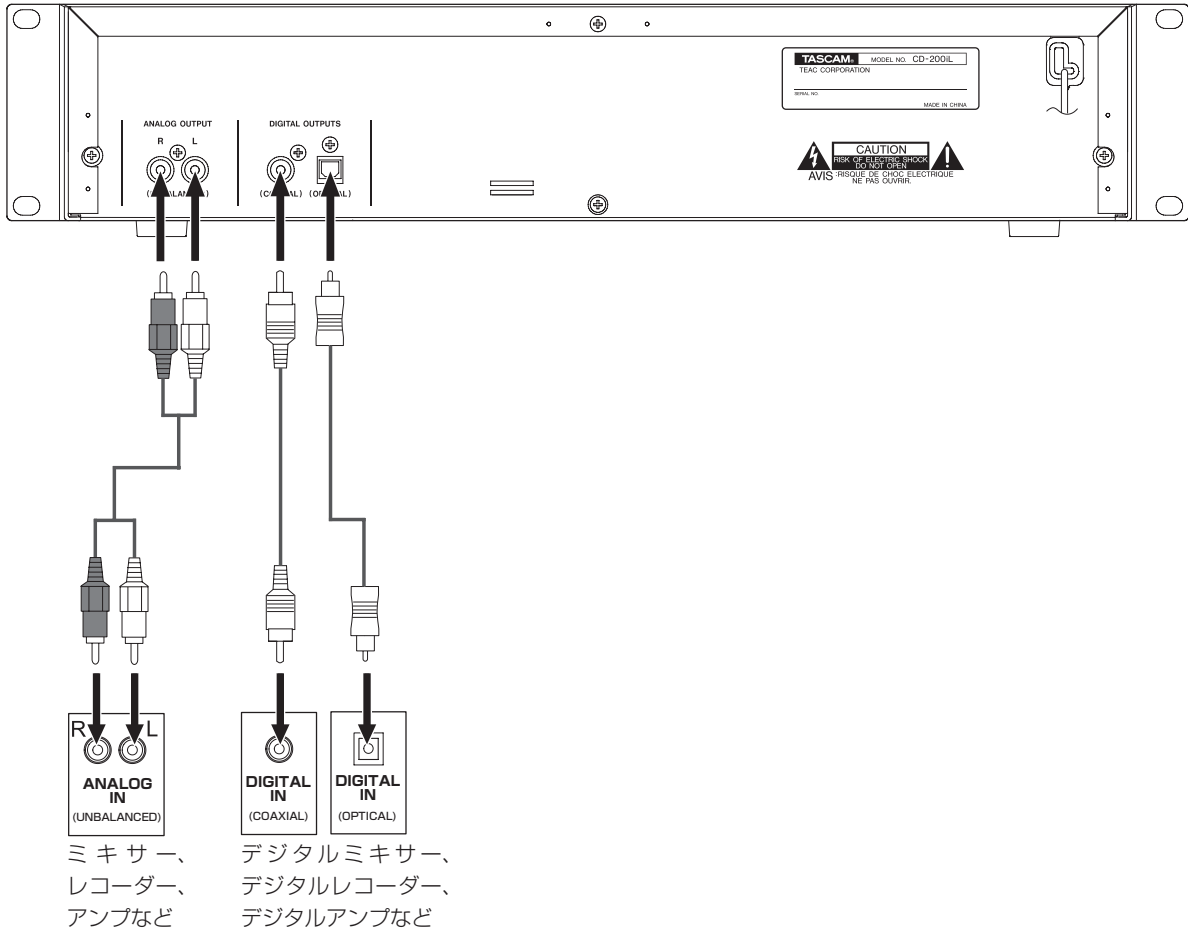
TASCAM MODEL NO. CD-200iL
TEAC CORPORATION
SERIAL NO.
MADE IN CHINA

ANALOG OUTPUT
R L
(U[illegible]BALAN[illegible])

DIGITAL OUTPUTS
(CO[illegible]AL) (O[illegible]AL)

CAUTION
RISK OF ELECTRIC SHOCK
DO NOT OPEN
AVIS : RISQUE DE CHOC ELECTRIQUE
NE PAS OUVRIR.

R L
ANALOG IN
(UNBALANCED)

DIGITAL IN
(COAXIAL)

DIGITAL IN
(OPTICAL)

ミキサー、
レコーダー、
アンプなど

デジタルミキサー、
デジタルレコーダー、
デジタルアンプなど